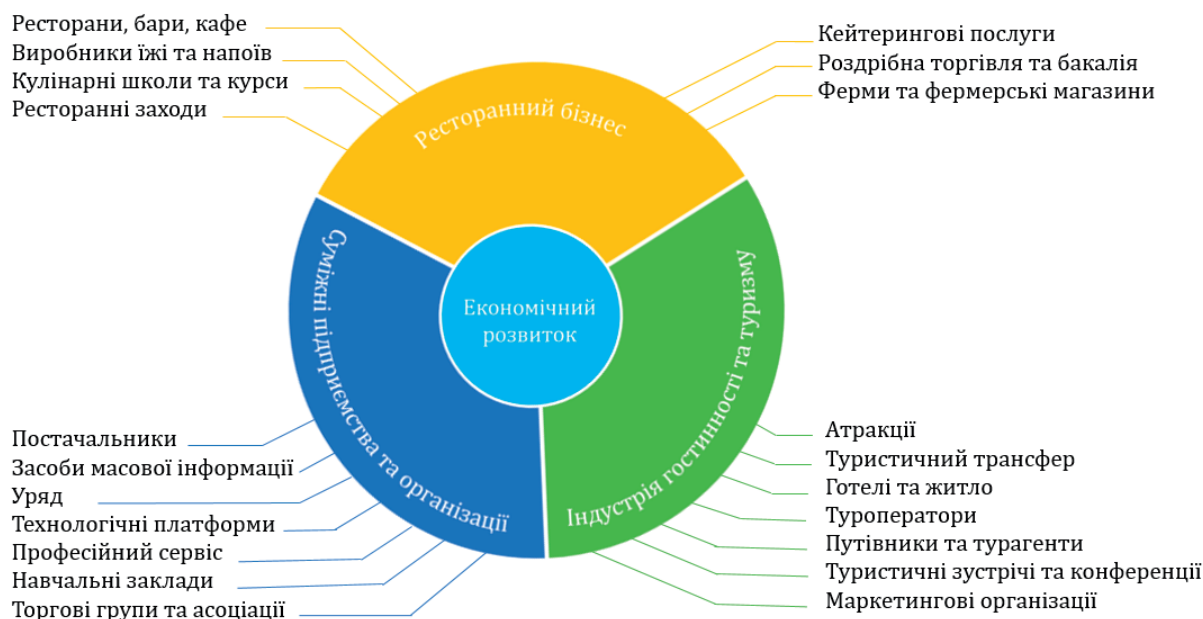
Ресторани, бари, кафе
Виробники їжі та напоїв
Кулінарні школи та курси
Ресторанні заходи

Кейтерингові послуги
Роздрібна торгівля та бакалія
Ферми та фермерські магазини

Ресторанний бізнес

Економічний розвиток

Суміжні підприємства та організації

Індустрія гостинності та туризму

Постачальники
Засоби масової інформації
Уряд
Технологічні платформи
Професійний сервіс
Навчальні заклади
Торгові групи та асоціації

Атракції
Туристичний трансфер
Готелі та житло
Туроператори
Путівники та турагенти
Туристичні зустрічі та конференції
Маркетингові організації